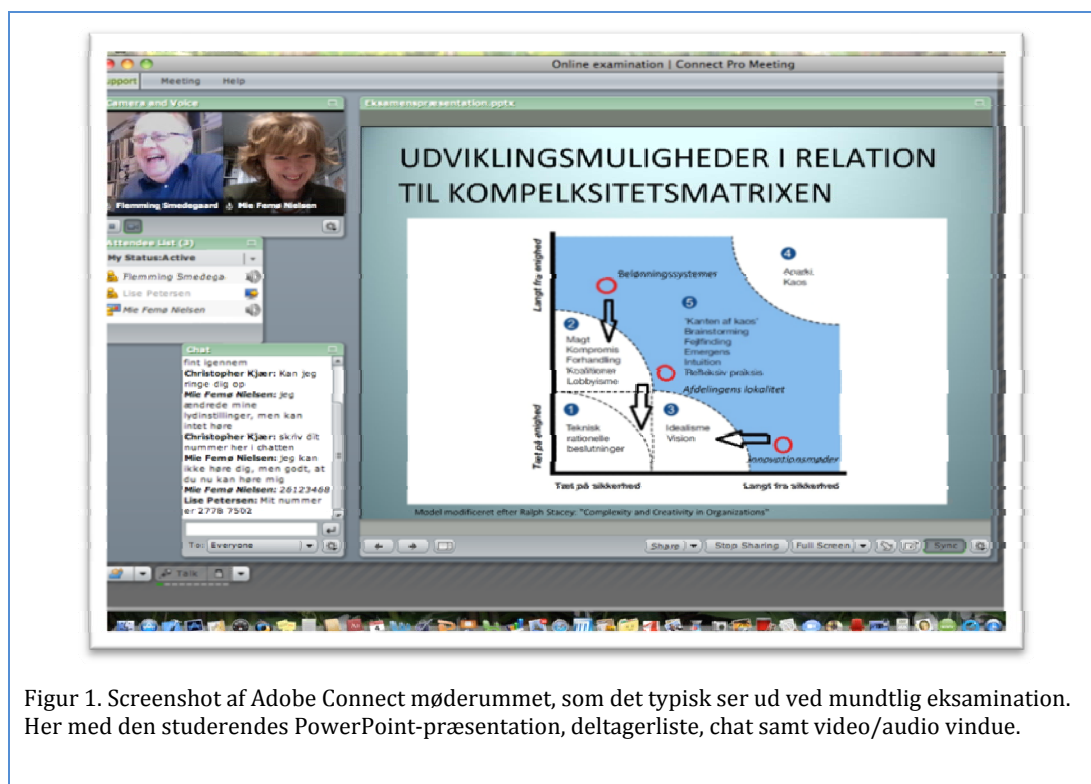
Online examination | Connect Pro Meeting

pport Meeting Help

Camera and Voice

Flemming Smedegaard Mie Femø Nielsen

Attendee List (3)

My Status:Active

Flemming Smedega

Lise Petersen

Mie Femø Nielsen

Chat

fint igennem
Christopher Kjær: Kan jeg ringe dig op
Mie Femø Nielsen: jeg ændrede mine lydinstillinger, men kan intet høre
Christopher Kjær: skriv dit nummer her i chatten
Mie Femø Nielsen: Jeg kan ikke høre dig, men godt, at du nu kan høre mig
Mie Femø Nielsen: 26123468
Lise Petersen: Mit nummer er 2778 7502

To: Everyone

Talk

Eksamenspræsentation.pptx

UDVIKLINGSMULIGHEDER I RELATION TIL KOMPELKSITETSMATRIXEN

Langt fra enighed

Tæt på enighed

Belønningssystemer

4 Anarki Kaos

5 'Kanten af kaos' Brainstorming Fejlfinding Emergens Intuition Refleksiv praksis

2 Magt Kompromis Forhandling Koalitioner Lobbyisme

Afdelingens lokalitet

1 Teknisk rationelle beslutninger

3 Idealisme Vision

Innovationsmøder

Tæt på sikkerhed

Langt fra sikkerhed

Model modificeret efter Ralph Stacey: "Complexity and Creativity in Organizations"

Share Stop Sharing Full Screen Sync

Figur 1. Screenshot af Adobe Connect møderummet, som det typisk ser ud ved mundtlig eksamination. Her med den studerendes PowerPoint-præsentation, deltagerliste, chat samt video/audio vindue.